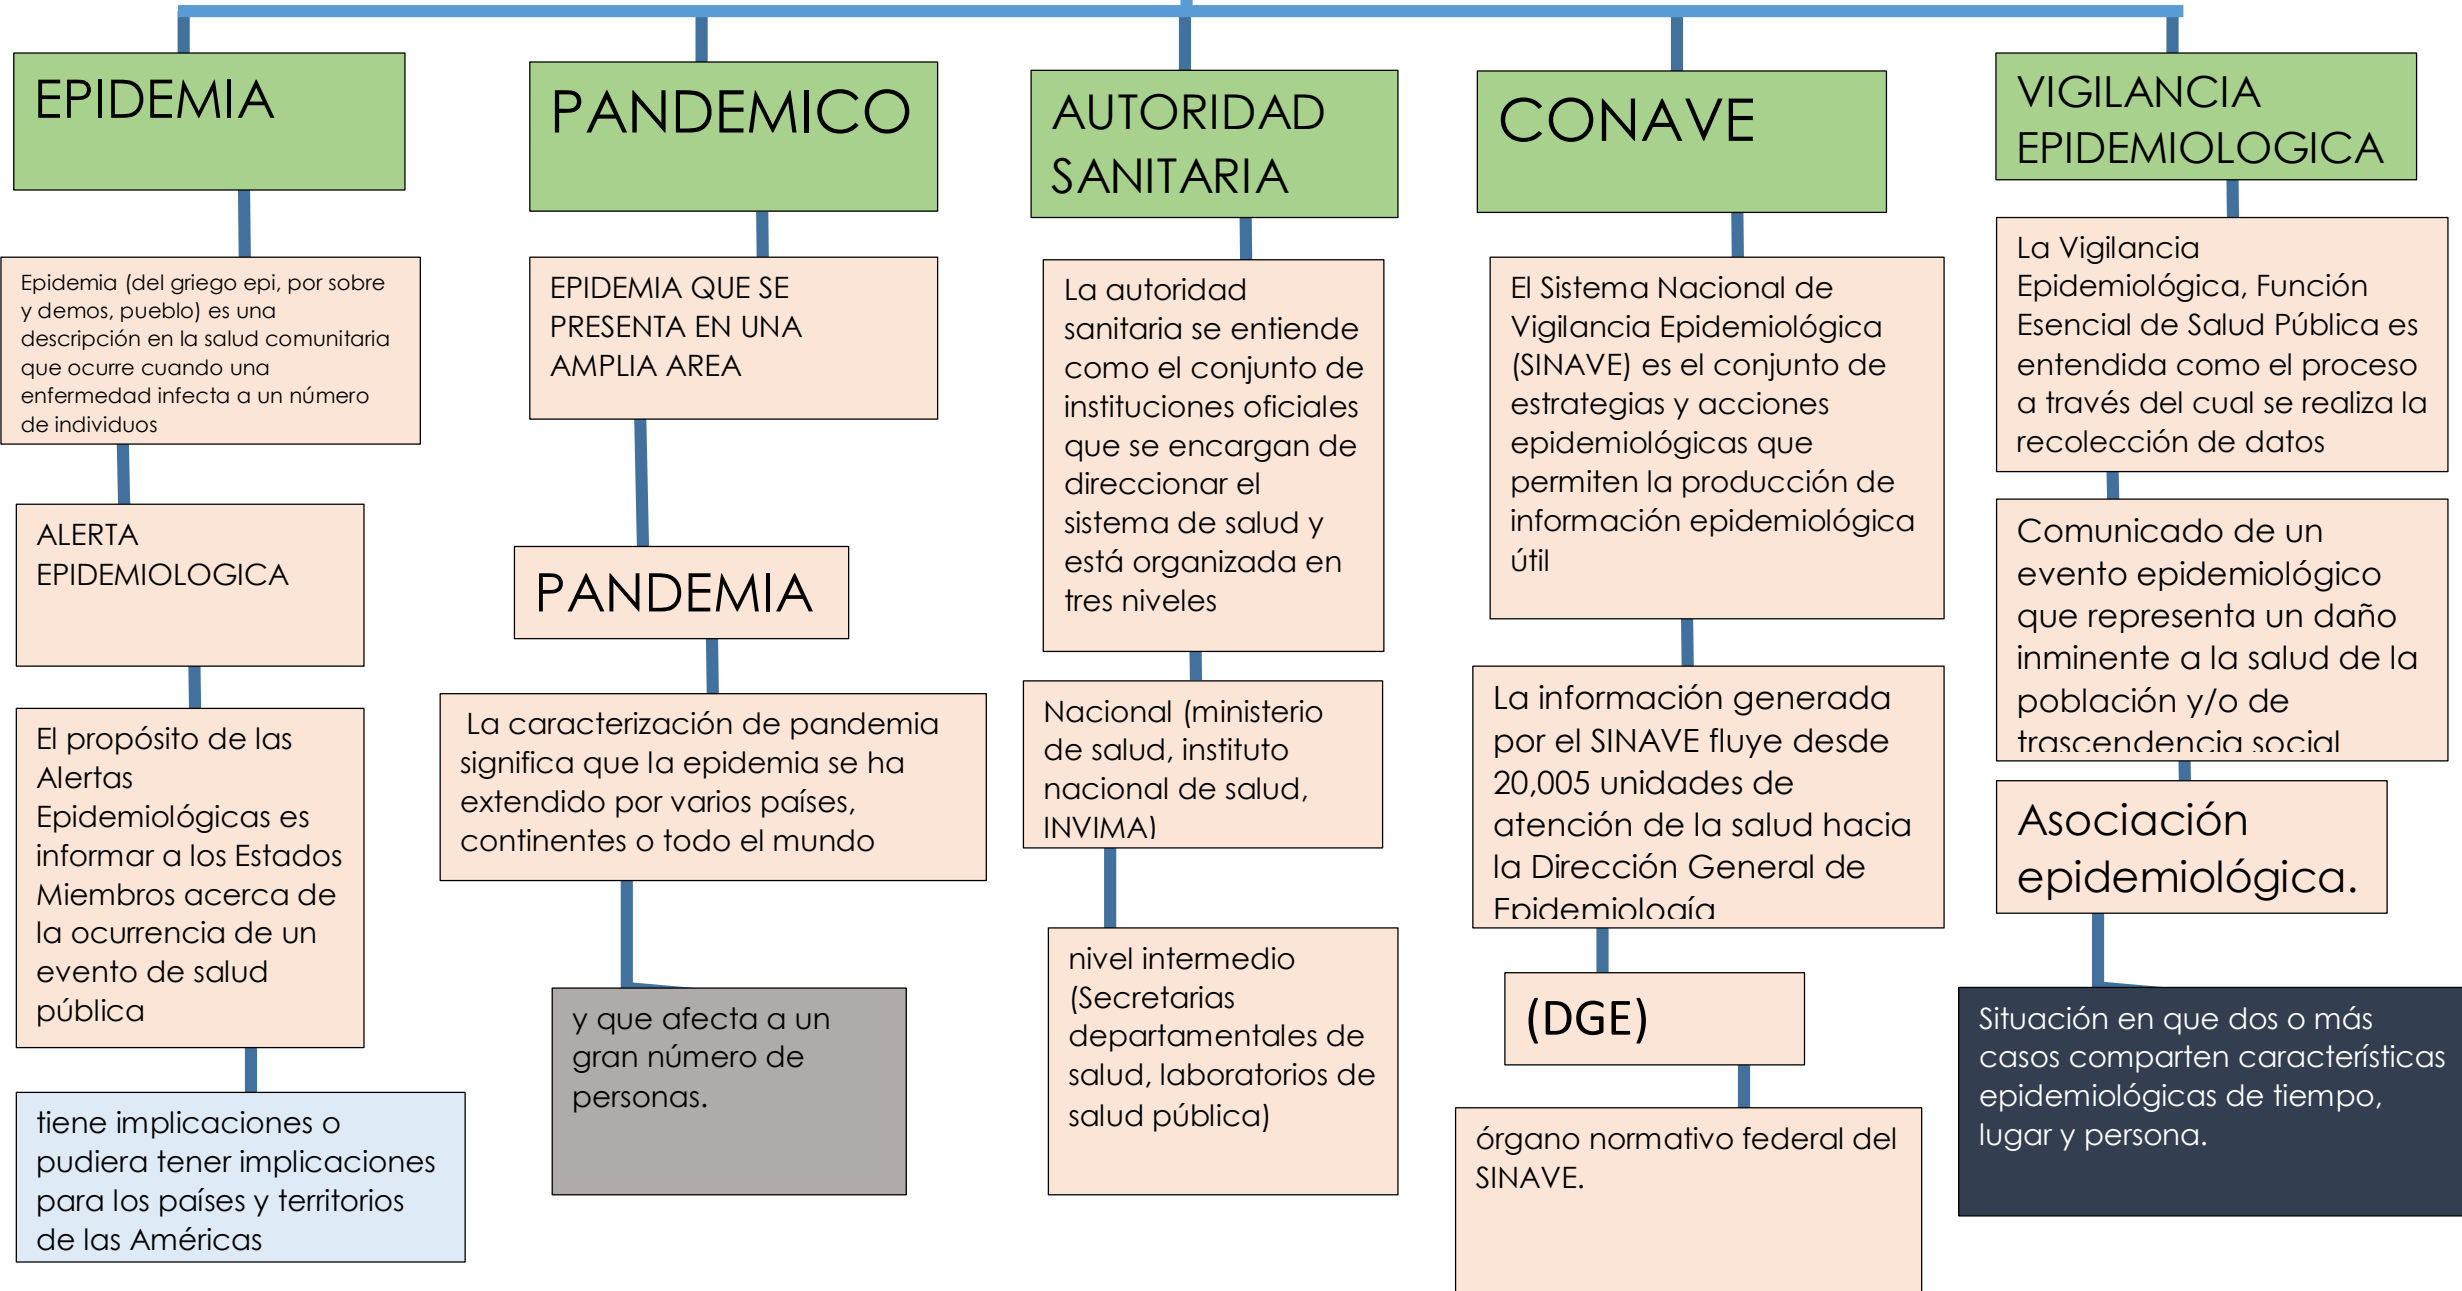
EPIDEMIA

Epidemia (del griego epi, por sobre y demos, pueblo) es una descripción en la salud comunitaria que ocurre cuando una enfermedad infecta a un número de individuos

ALERTA EPIDEMIOLOGICA

El propósito de las Alertas Epidemiológicas es informar a los Estados Miembros acerca de la ocurrencia de un evento de salud pública

tiene implicaciones o pudiera tener implicaciones para los países y territorios de las Américas

PANDEMICO

EPIDEMIA QUE SE PRESENTA EN UNA AMPLIA AREA

PANDEMIA

La caracterización de pandemia significa que la epidemia se ha extendido por varios países, continentes o todo el mundo

y que afecta a un gran número de personas.

AUTORIDAD SANITARIA

La autoridad sanitaria se entiende como el conjunto de instituciones oficiales que se encargan de direccionar el sistema de salud y está organizada en tres niveles

Nacional (ministerio de salud, instituto nacional de salud, INVIMA)

nivel intermedio (Secretarias departamentales de salud, laboratorios de salud pública)

CONAVE

El Sistema Nacional de Vigilancia Epidemiológica (SINAVE) es el conjunto de estrategias y acciones epidemiológicas que permiten la producción de información epidemiológica útil

La información generada por el SINAVE fluye desde 20,005 unidades de atención de la salud hacia la Dirección General de Epidemiología

(DGE)

órgano normativo federal del SINAVE.

VIGILANCIA EPIDEMIOLOGICA

La Vigilancia Epidemiológica, Función Esencial de Salud Pública es entendida como el proceso a través del cual se realiza la recolección de datos

Comunicado de un evento epidemiológico que representa un daño inminente a la salud de la población y/o de trascendencia social

Asociación epidemiológica.

Situación en que dos o más casos comparten características epidemiológicas de tiempo, lugar y persona.